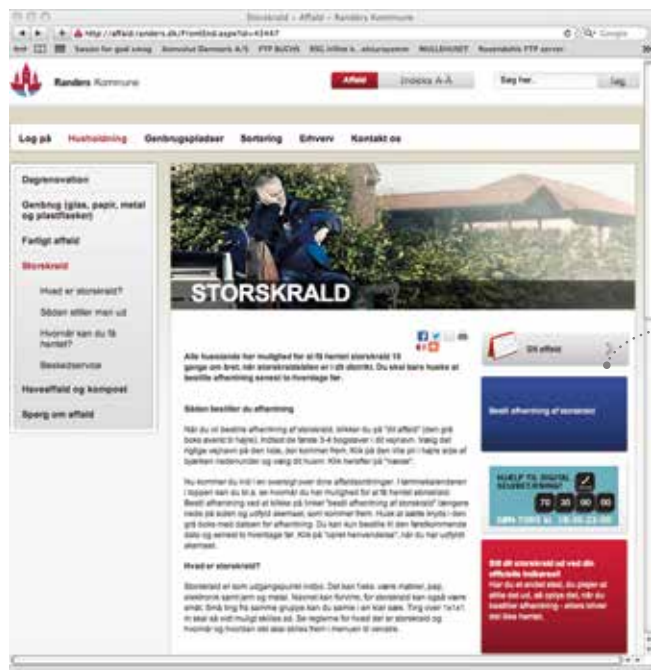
Storskrald – Affald – Randers Kommune

http://affald.randers.dk/FrontEnd.aspx?id=43447

Randers Kommune

Affald | Indeks A-Å | Søg her... | Søg

Log på | Husholdning | Genbrugspladser | Sortering | Erhverv | Kontakt os

Dagrenovation

Genbrug (glas, papir, metal og plastflasker)

Farligt affald

Storskrald

Hvad er storskrald?

Sådan stiller man ud

Hvornår kan du få hentet?

Beskedservice

Haveaffald og kompost

Spørg om affald

STORSKRALD

Alle husstande har mulighed for at få hentet storskrald 15 gange om året, når storskraldsbilen er i dit distrikt. Du skal bare huske at bestille afhentning senest to hverdage før.

Sådan bestiller du afhentning

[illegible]

Hvad er storskrald?

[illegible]

Dit affald

Bestil afhentning af storskrald

HJÆLP TIL DIGITAL SELVBETJENING
70 30 90 00

Bestil storskrald ud ved din offentlige indkørsel!

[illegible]